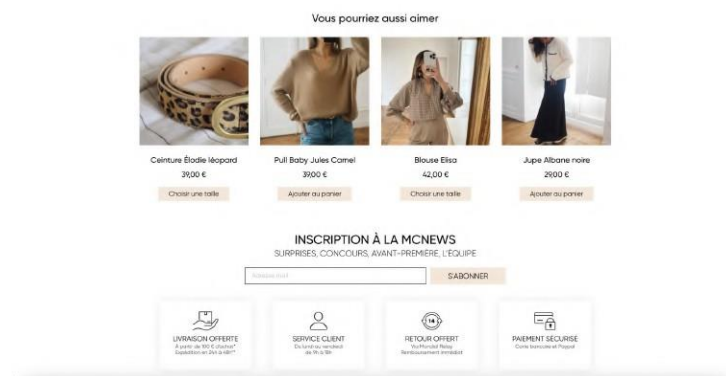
Vous pourriez aussi aimer

Ceinture Élodie léopard
39,00 €
Choisir une taille

Pull Baby Jules Camel
39,00 €
Ajouter au panier

Blouse Elisa
42,00 €
Choisir une taille

Jupe Albane noire
29,00 €
Ajouter au panier

INSCRIPTION À LA MCNEWS
SURPRISES, CONCOURS, AVANT-PREMIÈRE, L'ÉQUIPE

Adresse mail
S'ABONNER

LIVRAISON OFFERTE
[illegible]

SERVICE CLIENT
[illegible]

RETOUR OFFERT
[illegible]

PAIEMENT SÉCURISÉ
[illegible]